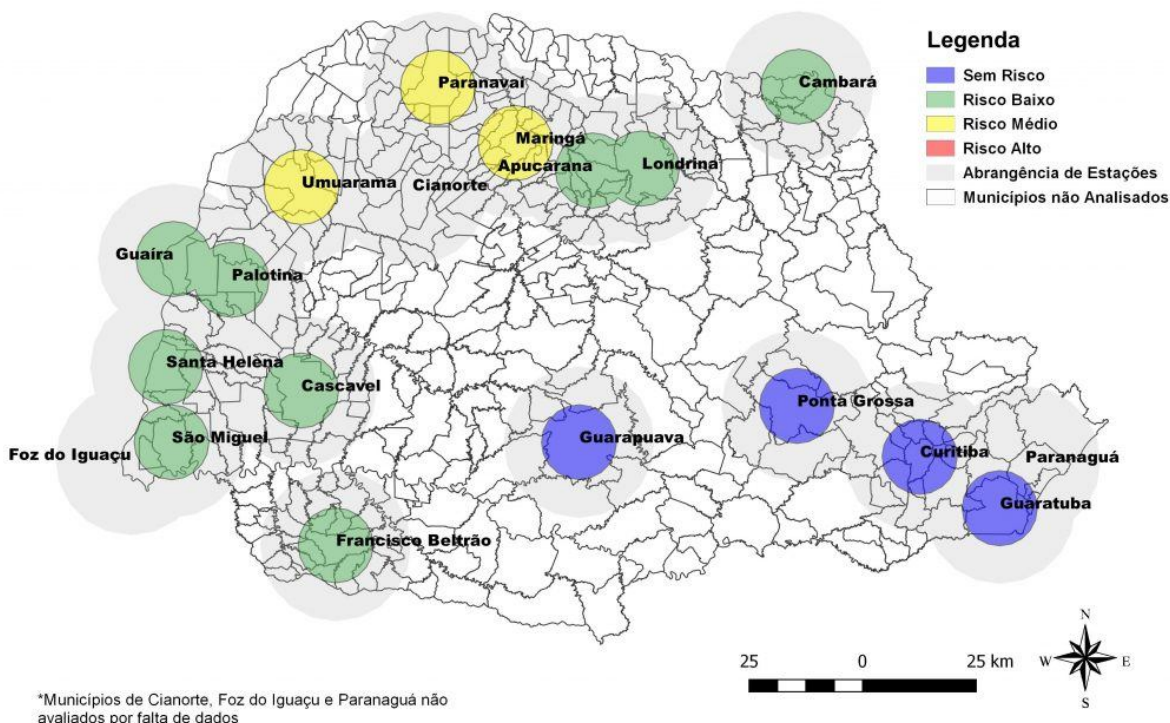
Legenda
Sem Risco
Risco Baixo
Risco Médio
Risco Alto
Abrangência de Estações
Municípios não Analisados

Paranavaí
Cambará
Maringá
Apucarana
Londrina
Umuarama
Cianorte
Guaíra
Palotina
Santa Helena
Cascavel
São Miguel
Foz do Iguaçu
Guarapuava
Ponta Grossa
Curitiba
Paranaguá
Guaratuba
Francisco Beltrão

25 0 25 km
N
W E
S

*Municípios de Cianorte, Foz do Iguaçu e Paranaguá não avaliados por falta de dados